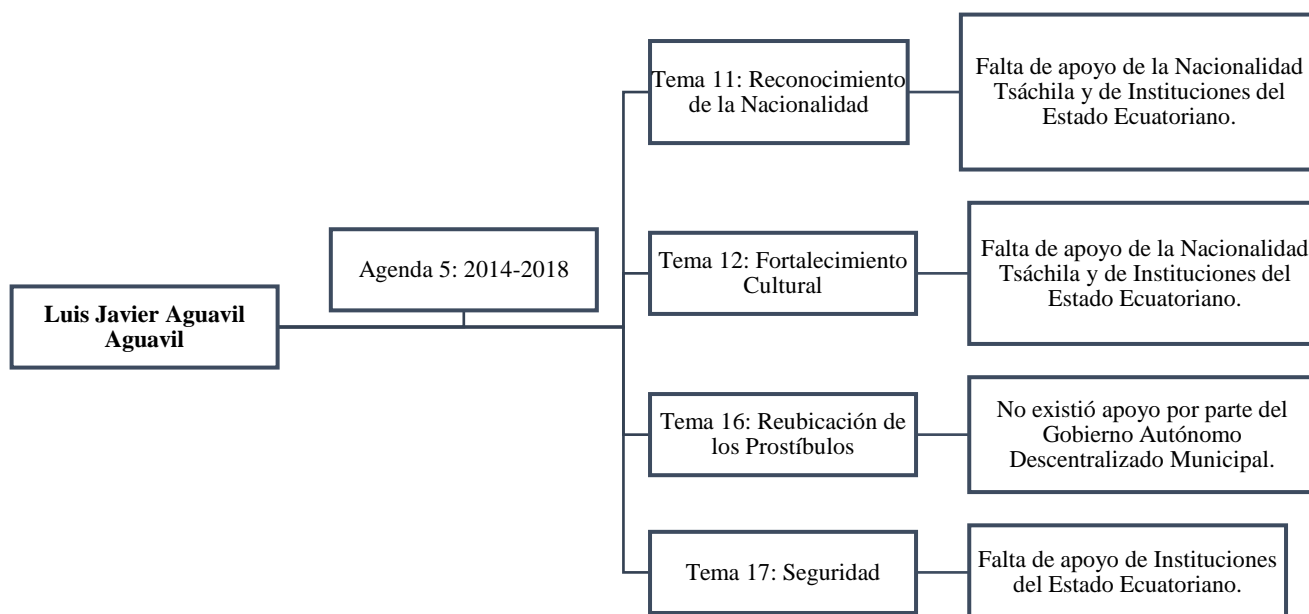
Luis Javier Aguavil Aguavil

Agenda 5: 2014-2018

Tema 11: Reconocimiento de la Nacionalidad

Falta de apoyo de la Nacionalidad Tsáchila y de Instituciones del Estado Ecuatoriano.

Tema 12: Fortalecimiento Cultural

Falta de apoyo de la Nacionalidad Tsáchila y de Instituciones del Estado Ecuatoriano.

Tema 16: Reubicación de los Prostíbulos

No existió apoyo por parte del Gobierno Autónomo Descentralizado Municipal.

Tema 17: Seguridad

Falta de apoyo de Instituciones del Estado Ecuatoriano.